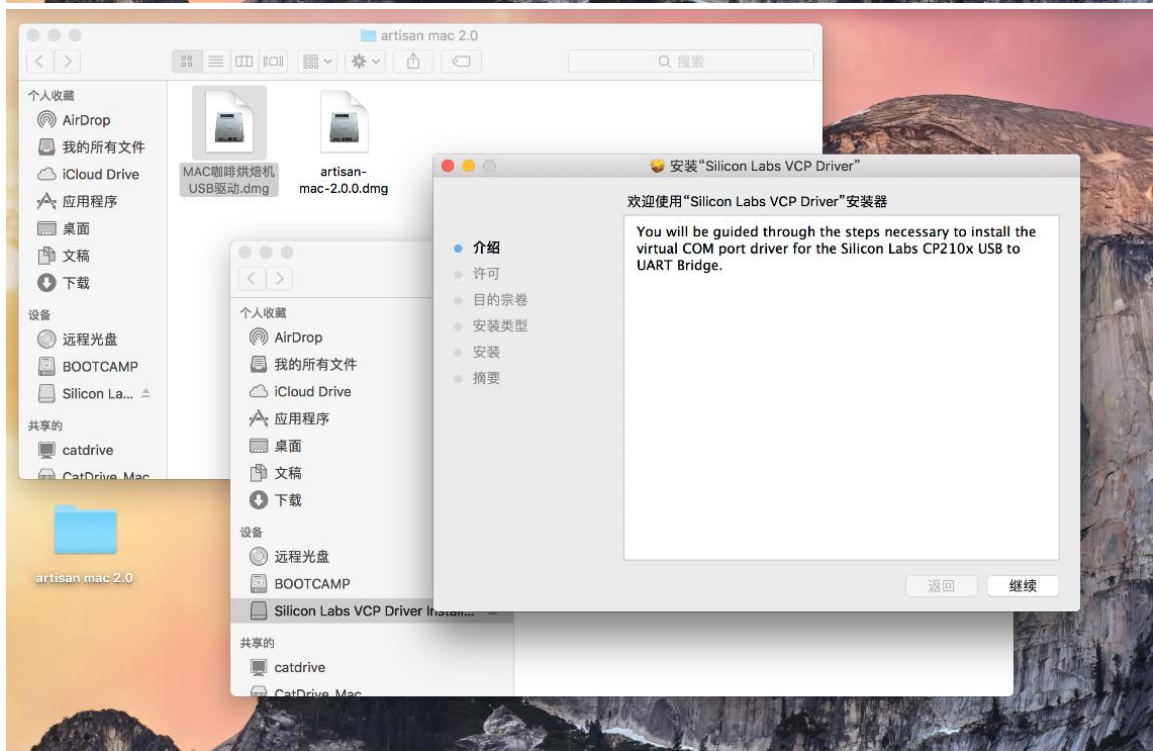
artisan mac 2.0

搜索

个人收藏
AirDrop
我的所有文件
iCloud Drive
应用程序
桌面
文稿
下载
设备
远程光盘
BOOTCAMP
Silicon La...
共享的
catdrive
CatDrive_Mac

MAC咖啡烘焙机USB驱动.dmg

artisan-mac-2.0.0.dmg

artisan mac 2.0

个人收藏
AirDrop
我的所有文件
iCloud Drive
应用程序
桌面
文稿
下载
设备
远程光盘
BOOTCAMP
Silicon Labs VCP Driver Install...
共享的
catdrive
CatDrive_Mac

安装"Silicon Labs VCP Driver"

欢迎使用"Silicon Labs VCP Driver"安装器

介绍
许可
目的宗卷
安装类型
安装
摘要

You will be guided through the steps necessary to install the virtual COM port driver for the Silicon Labs CP210x USB to UART Bridge.

返回
继续